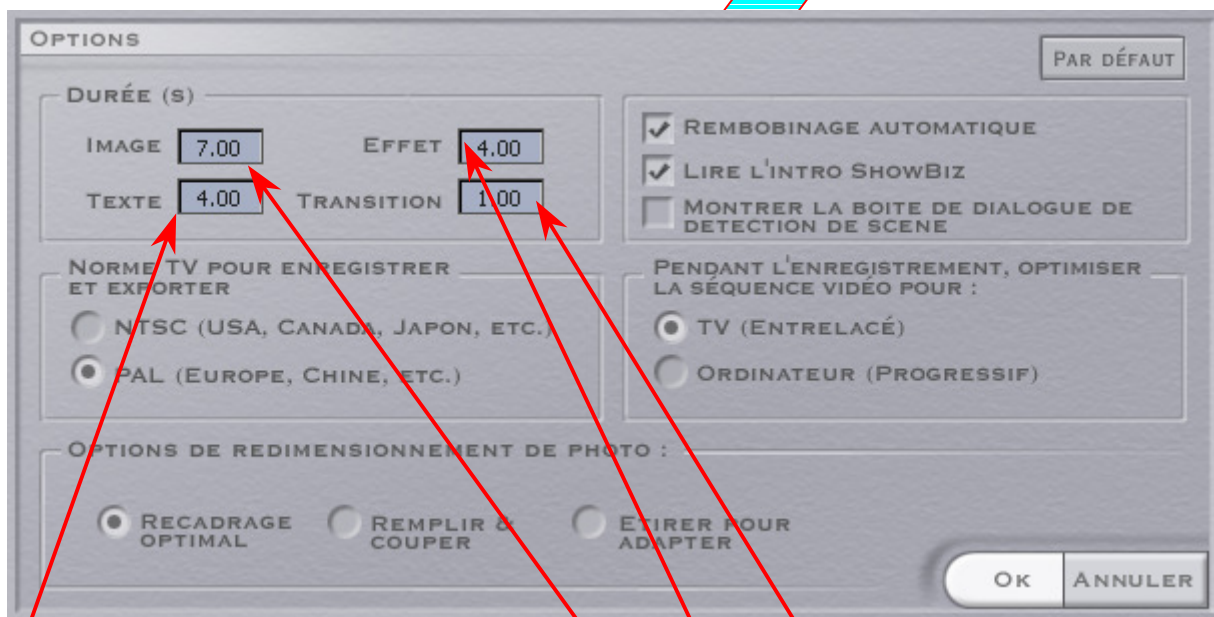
Options

Par défaut

Durée (s)

Image 7.00

Effet 4.00

Texte 4.00

Transition 1.00

Rembobinage automatique

Lire l'intro ShowBiz

Montrer la boite de dialogue de detection de scene

Norme TV pour enregistrer et exporter

NTSC (USA, Canada, Japon, etc.)

PAL (Europe, Chine, etc.)

Pendant l'enregistrement, optimiser la séquence vidéo pour :

TV (Entrelacé)

Ordinateur (Progressif)

Options de redimensionnement de photo :

Recadrage optimal

Remplir & couper

Etirer pour adapter

Ok

Annuler